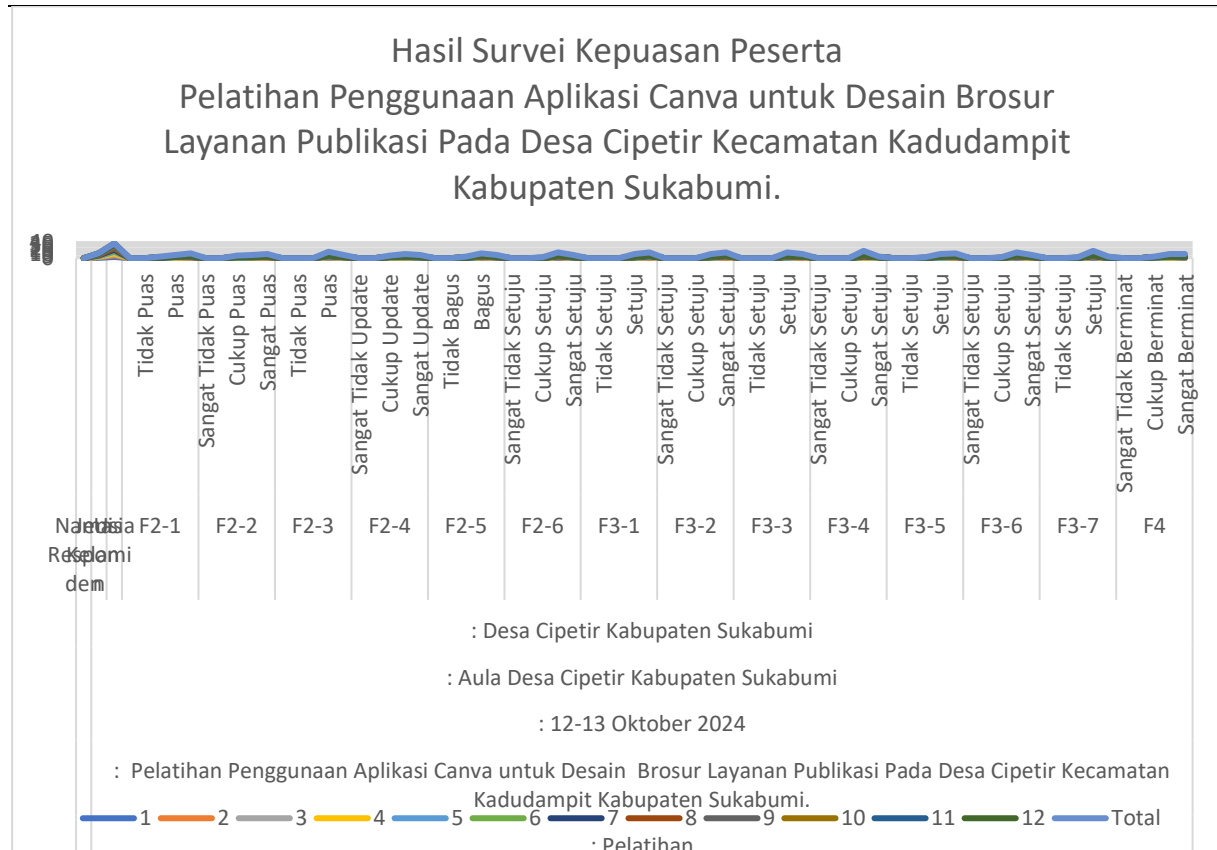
Hasil Survei Kepuasan Peserta
Pelatihan Penggunaan Aplikasi Canva untuk Desain Brosur Layanan Publikasi Pada Desa Cipetir Kecamatan Kadudampit Kabupaten Sukabumi.

Tidak Puas
Puas
Sangat Tidak Puas
Cukup Puas
Sangat Puas
Tidak Puas
Puas
Sangat Tidak Update
Cukup Update
Sangat Update
Tidak Bagus
Bagus
Sangat Tidak Setuju
Cukup Setuju
Sangat Setuju
Tidak Setuju
Setuju
Sangat Tidak Setuju
Cukup Setuju
Sangat Setuju
Tidak Setuju
Setuju
Sangat Tidak Setuju
Cukup Setuju
Sangat Setuju
Tidak Setuju
Setuju
Sangat Tidak Setuju
Cukup Setuju
Sangat Setuju
Tidak Setuju
Setuju
Sangat Tidak Berminat
Cukup Berminat
Sangat Berminat

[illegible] F2-1 F2-2 F2-3 F2-4 F2-5 F2-6 F3-1 F3-2 F3-3 F3-4 F3-5 F3-6 F3-7 F4

: Desa Cipetir Kabupaten Sukabumi

: Aula Desa Cipetir Kabupaten Sukabumi

: 12-13 Oktober 2024

: Pelatihan Penggunaan Aplikasi Canva untuk Desain Brosur Layanan Publikasi Pada Desa Cipetir Kecamatan Kadudampit Kabupaten Sukabumi.

1 2 3 4 5 6 7 8 9 10 11 12 Total

: Pelatihan